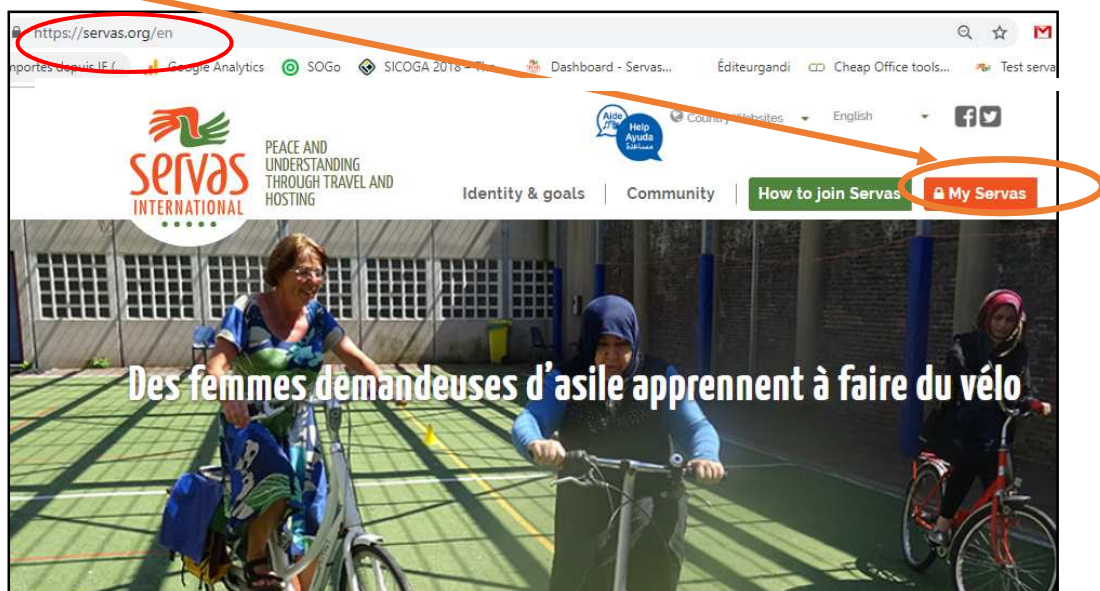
https://servas.org/en

nportés depuis IE (   Google Analytics   SOGo   SICOGA 2018 – The   Dashboard - Servas...   Éditeurgandi   Cheap Office tools...   Test serva

Aide Help Ayuda مساعدة   Country Websites   English

Servas INTERNATIONAL

PEACE AND UNDERSTANDING THROUGH TRAVEL AND HOSTING

Identity & goals   Community   How to join Servas   My Servas

Des femmes demandeuses d'asile apprennent à faire du vélo